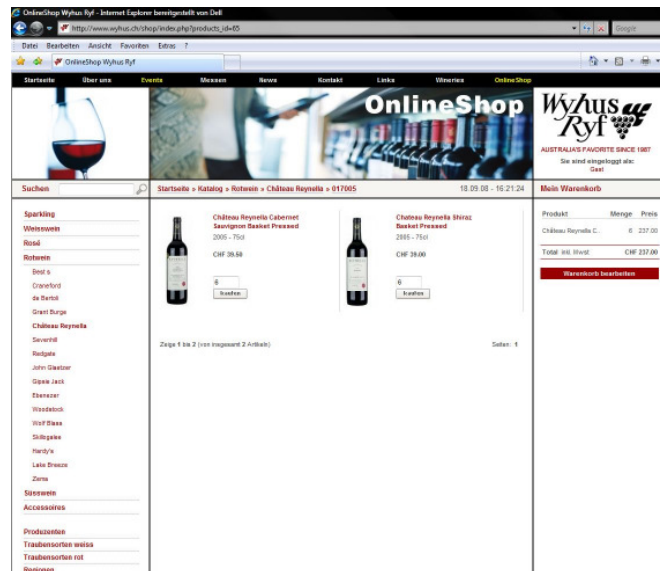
OnlineShop Wyhus Ryf - Internet Explorer bereitgestellt von Dell

http://www.wyhus.ch/shop/index.php?products_id=65

Google

Datei Bearbeiten Ansicht Favoriten Extras ?

OnlineShop Wyhus Ryf

Startseite Über uns Events Messen News Kontakt Links Wineries OnlineShop

OnlineShop

Wyhus Ryf

AUSTRALIA'S FAVORITE SINCE 1987

Sie sind eingeloggt als: Gast

Suchen

Startseite » Katalog » Rotwein » Château Reynella » 017005

18.09.08 - 16:21:24

Mein Warenkorb

Sparkling

Weisswein

Rosé

Rotwein

Best's

Craneford

de Bortoli

Grant Burge

Château Reynella

Sevenhill

Redgate

John Glaetzer

Gipsie Jack

Ebenezer

Woodstock

Wolf Blass

Skillogalee

Hardy's

Lake Breeze

Zema

Süsswein

Accessoires

Produzenten

Traubensorten weiss

Traubensorten rot

Regionen

Château Reynella Cabernet Sauvignon Basket Pressed

2005 - 75cl

CHF 39.50

6

kaufen

Chateau Reynella Shiraz Basket Pressed

2005 - 75cl

CHF 39.00

6

kaufen

Zeige 1 bis 2 (von insgesamt 2 Artikeln)

Seiten: 1

| Produkt | Menge | Preis |
|---|---|---|
| Château Reynella C... | 6 | 237.00 |
| Total: inkl. Mwst. | | CHF 237.00 |

Warenkorb bearbeiten